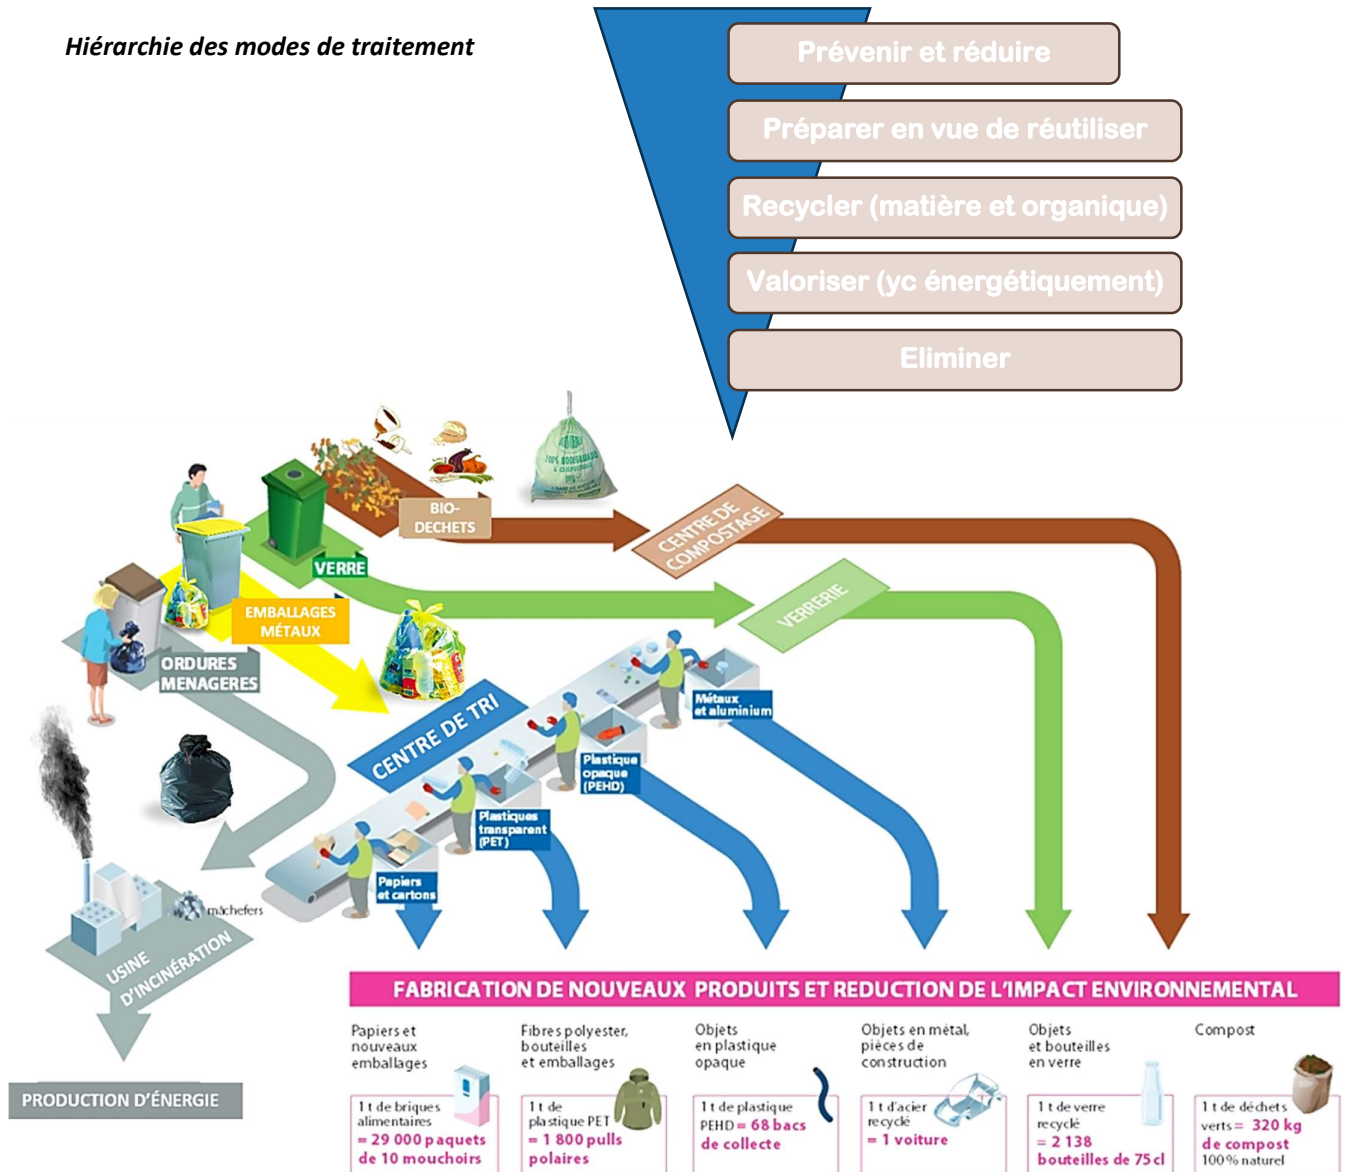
Hiérarchie des modes de traitement

Prévenir et réduire

Préparer en vue de réutiliser

Recycler (matière et organique)

Valoriser (yc énergétiquement)

Eliminer

100% BIODEGRADABLE & COMPOSTABLE

BIO-DECHETS

CENTRE DE COMPOSTAGE

VERRE

VERRERIE

EMBALLAGES MÉTAUX

ORDURES MENAGERES

CENTRE DE TRI

Métaux et aluminium

Plastique opaque (PEHD)

Plastiques transparent (PET)

Papiers et cartons

mâchefers

USINE D'INCINÉRATION

PRODUCTION D'ÉNERGIE

FABRICATION DE NOUVEAUX PRODUITS ET REDUCTION DE L'IMPACT ENVIRONNEMENTAL

Papiers et nouveaux emballages

1 t de briques alimentaires = 29 000 paquets de 10 mouchoirs

Fibres polyester, bouteilles et emballages

1 t de plastique PET = 1 800 pulls polaires

Objets en plastique opaque

1 t de plastique PEHD = 68 bacs de collecte

Objets en métal, pièces de construction

1 t d'acier recyclé = 1 voiture

Objets et bouteilles en verre

1 t de verre recyclé = 2 138 bouteilles de 75 cl

Compost

1 t de déchets verts = 320 kg de compost 100% naturel